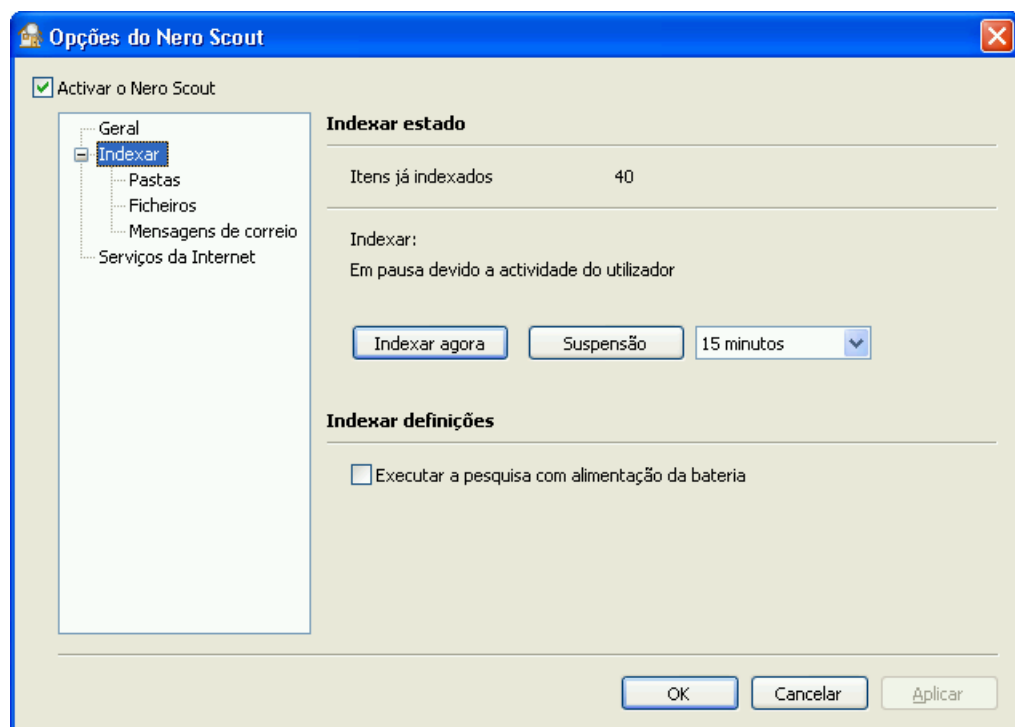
Opções do Nero Scout

Activar o Nero Scout

Geral
Indexar
Pastas
Ficheiros
Mensagens de correio
Serviços da Internet

Indexar estado

Itens já indexados 40

Indexar:
Em pausa devido a actividade do utilizador

Indexar agora
Suspensão
15 minutos

Indexar definições

Executar a pesquisa com alimentação da bateria

OK
Cancelar
Aplicar